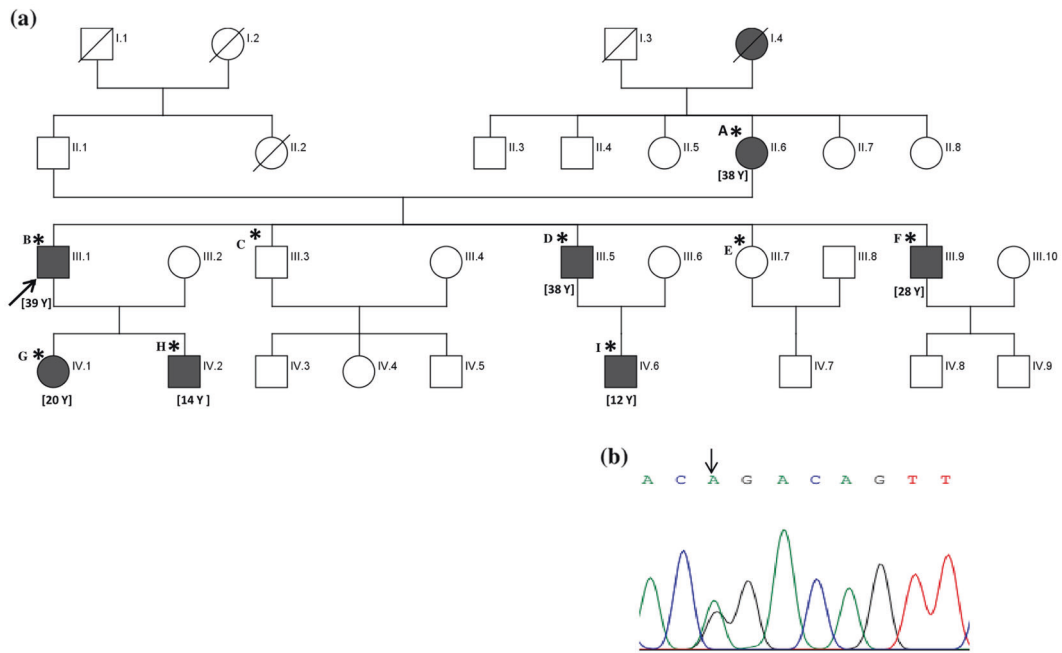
(a)

I.1 I.2 I.3 I.4

II.1 II.2 II.3 II.4 II.5 A∗ II.6 [38 Y] II.7 II.8

B∗ III.1 [39 Y] III.2 C∗ III.3 III.4 D∗ III.5 [38 Y] III.6 E∗ III.7 III.8 F∗ III.9 [28 Y] III.10

G∗ IV.1 [20 Y] H∗ IV.2 [14 Y] IV.3 IV.4 IV.5 I∗ IV.6 [12 Y] IV.7 IV.8 IV.9

(b)

A C A G A C A G T T